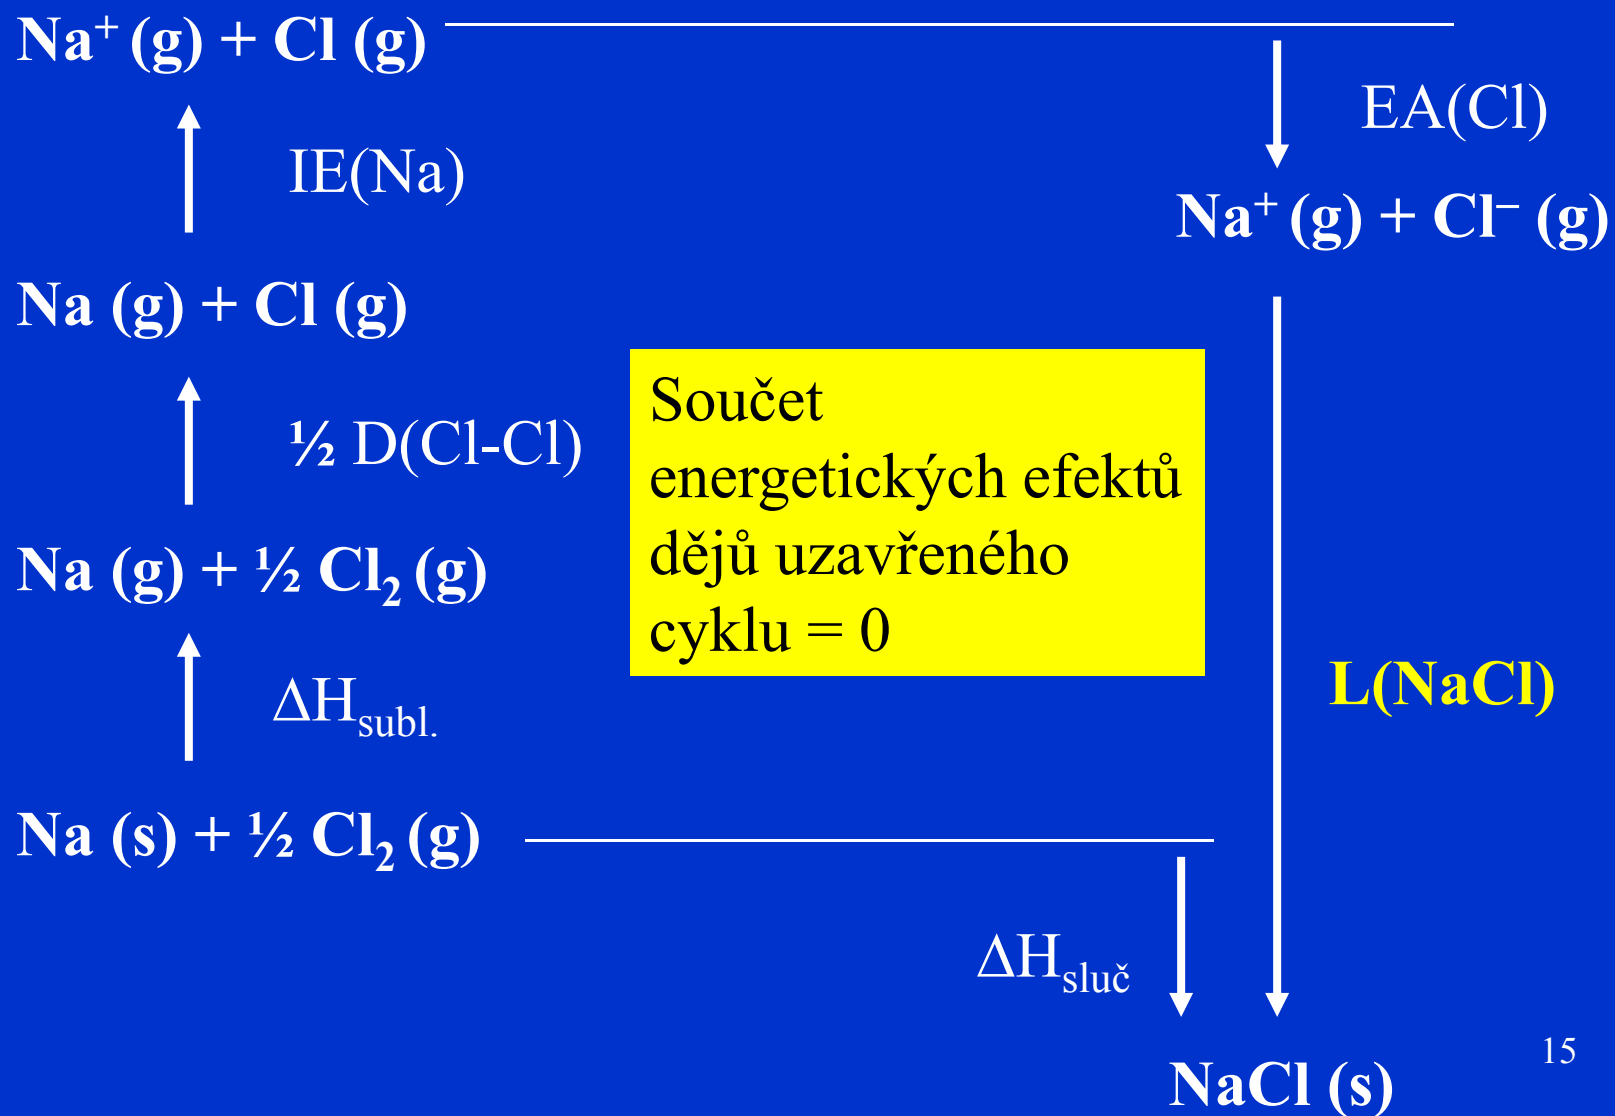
$Na^+$ (g) + Cl (g)

EA(Cl)

IE(Na)

$Na^+$ (g) + $Cl^-$ (g)

Na (g) + Cl (g)

½ D(Cl-Cl)

Součet energetických efektů dějů uzavřeného cyklu = 0

Na (g) + ½ $Cl_2$ (g)

L(NaCl)

$\Delta H_{subl.}$

Na (s) + ½ $Cl_2$ (g)

$\Delta H_{slu\check{c}}$

NaCl (s)

15